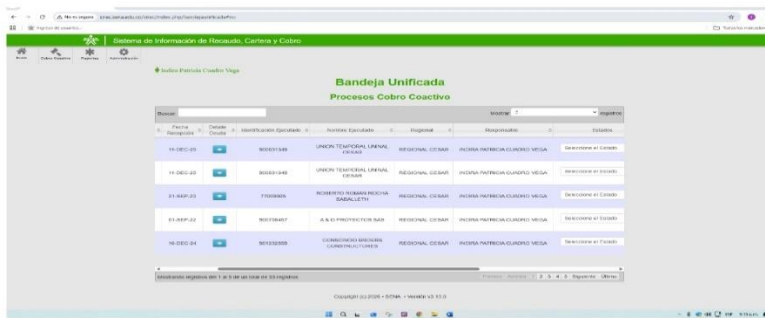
No es seguro

Sistema de Información de Recaudo, Cartera y Cobro

Inicio  Cobro Coactivo  Reportes  Administración

Indira Patricia Cuadro Vega

Bandeja Unificada

Procesos Cobro Coactivo

Buscar:  Mostrar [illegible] registros

| Fecha Recepción | Detalle Deuda | Identificación Ejecutado | Nombre Ejecutado | Regional | Responsable | Estados |
|---|---|---|---|---|---|---|
| 11-DEC-20 | | 900931349 | UNION TEMPORAL UNIVAL CESAR | REGIONAL CESAR | INDIRA PATRICIA CUADRO VEGA | Seleccione el Estado |
| 11-DEC-20 | | 900931349 | UNION TEMPORAL UNIVAL CESAR | REGIONAL CESAR | INDIRA PATRICIA CUADRO VEGA | Seleccione el Estado |
| 01-SEP-22 | | 77009605 | ROBERTO ROMAN ROCHA SABALLETH | REGIONAL CESAR | INDIRA PATRICIA CUADRO VEGA | Seleccione el Estado |
| 01-SEP-22 | | 900706467 | A & D PROYECTOS SAS | REGIONAL CESAR | INDIRA PATRICIA CUADRO VEGA | Seleccione el Estado |
| 16-DEC-24 | | 901032305 | COMBONOS BROSAS CONSTRUCTORES | REGIONAL CESAR | INDIRA PATRICIA CUADRO VEGA | Seleccione el Estado |

Mostrando registros del 1 al 5 de un total de 33 registros

Primero Anterior 1 2 3 4 5 Siguiente Último

Copyright (c) 2025 - SENA - Versión v3.13.0